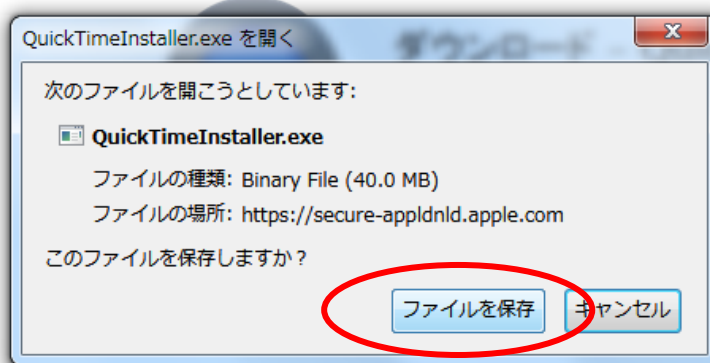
QuickTimeInstaller.exe を開く

ダウンロード

次のファイルを開こうとしています:

QuickTimeInstaller.exe

ファイルの種類: Binary File (40.0 MB)

ファイルの場所: https://secure-appldnld.apple.com

このファイルを保存しますか？

ファイルを保存

キャンセル